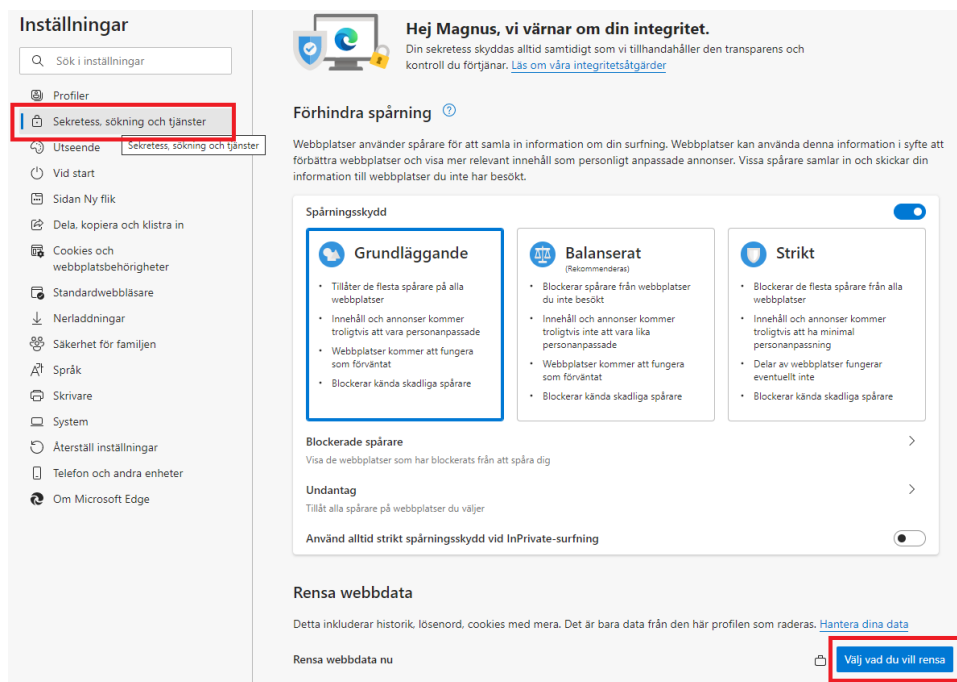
Inställningar

Sök i inställningar

Profiler
Sekretess, sökning och tjänster
Sekretess, sökning och tjänster
Utseende
Vid start
Sidan Ny flik
Dela, kopiera och klistra in
Cookies och webbplatsbehörigheter
Standardwebbläsare
Nerladdningar
Säkerhet för familjen
Språk
Skrivare
System
Återställ inställningar
Telefon och andra enheter
Om Microsoft Edge

Hej Magnus, vi värnar om din integritet.
Din sekretess skyddas alltid samtidigt som vi tillhandahåller den transparens och kontroll du förtjänar. Läs om våra integritetsåtgärder

Förhindra spårning ?

Webbplatser använder spårare för att samla in information om din surfning. Webbplatser kan använda denna information i syfte att förbättra webbplatser och visa mer relevant innehåll som personligt anpassade annonser. Vissa spårare samlar in och skickar din information till webbplatser du inte har besökt.

Spårningsskydd

Grundläggande
• Tillåter de flesta spårare på alla webbplatser
• Innehåll och annonser kommer troligtvis att vara personanpassade
• Webbplatser kommer att fungera som förväntat
• Blockerar kända skadliga spårare

Balanserat
(Rekommenderas)
• Blockerar spårare från webbplatser du inte besökt
• Innehåll och annonser kommer troligtvis inte att vara lika personanpassade
• Webbplatser kommer att fungera som förväntat
• Blockerar kända skadliga spårare

Strikt
• Blockerar de flesta spårare från alla webbplatser
• Innehåll och annonser kommer troligtvis att ha minimal personanpassning
• Delar av webbplatser fungerar eventuellt inte
• Blockerar kända skadliga spårare

Blockerade spårare
Visa de webbplatser som har blockerats från att spåra dig

Undantag
Tillåt alla spårare på webbplatser du väljer

Använd alltid strikt spårningsskydd vid InPrivate-surfning

Rensa webbdata

Detta inkluderar historik, lösenord, cookies med mera. Det är bara data från den här profilen som raderas. Hantera dina data

Rensa webbdata nu

Välj vad du vill rensa